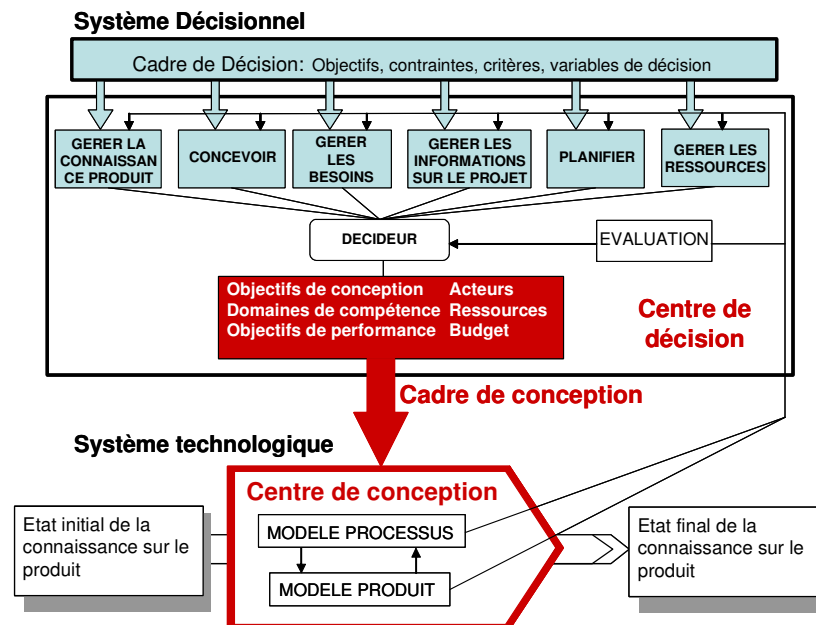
Système Décisionnel

Cadre de Décision: Objectifs, contraintes, critères, variables de décision

GERER LA CONNAISSANCE PRODUIT

CONCEVOIR

GERER LES BESOINS

GERER LES INFORMATIONS SUR LE PROJET

PLANIFIER

GERER LES RESSOURCES

DECIDEUR

EVALUATION

Objectifs de conception
Domaines de compétence
Objectifs de performance

Acteurs
Ressources
Budget

Centre de décision

Cadre de conception

Système technologique

Centre de conception

Etat initial de la connaissance sur le produit

MODELE PROCESSUS

MODELE PRODUIT

Etat final de la connaissance sur le produit